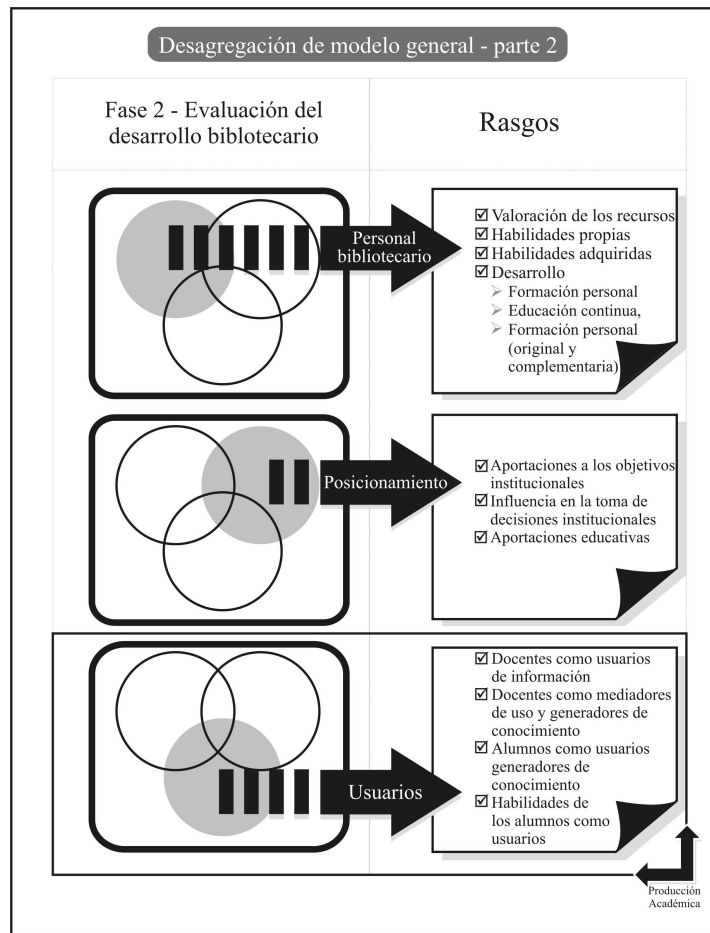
Desagregación de modelo general - parte 2

Fase 2 - Evaluación del desarrollo bibliotecario

Rasgos

Personal bibliotecario

☑ Valoración de los recursos
☑ Habilidades propias
☑ Habilidades adquiridas
☑ Desarrollo
➢ Formación personal
➢ Educación continua,
➢ Formación personal (original y complementaria)

Posicionamiento

☑ Aportaciones a los objetivos institucionales
☑ Influencia en la toma de decisiones institucionales
☑ Aportaciones educativas

Usuarios

☑ Docentes como usuarios de información
☑ Docentes como mediadores de uso y generadores de conocimiento
☑ Alumnos como usuarios generadores de conocimiento
☑ Habilidades de los alumnos como usuarios

Producción Académica